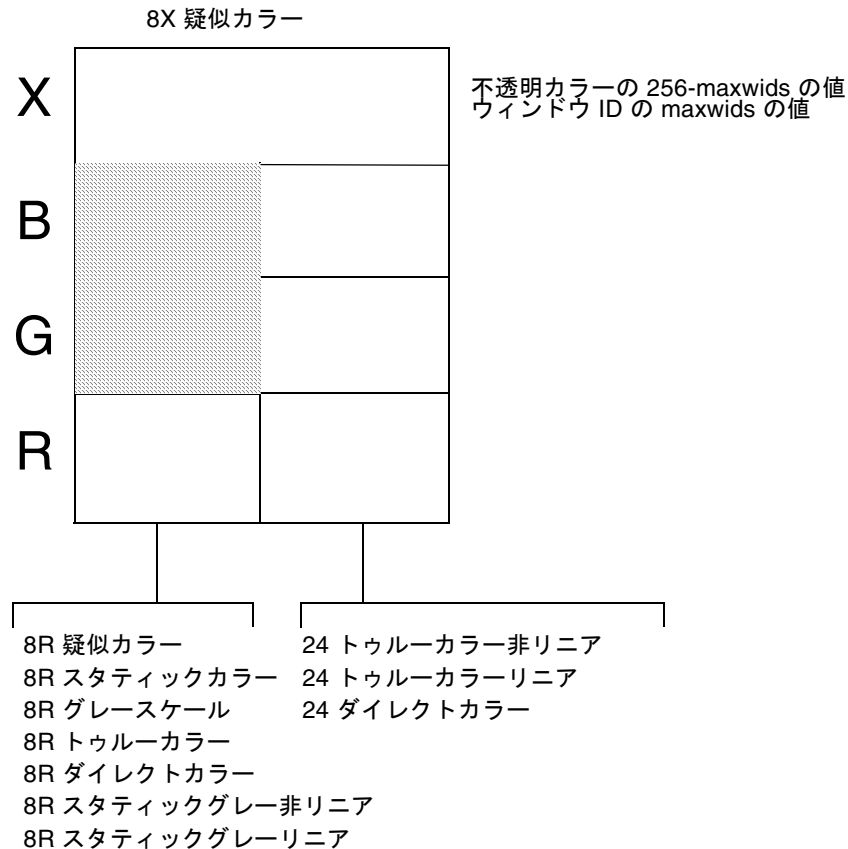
8X 疑似カラー

X

B

G

R

不透明カラーの 256-maxwids の値
ウィンドウ ID の maxwids の値

8R 疑似カラー
8R スタティックカラー
8R グレースケール
8R トゥルーカラー
8R ダイレクトカラー
8R スタティックグレー非リニア
8R スタティックグレーリニア

24 トゥルーカラー非リニア
24 トゥルーカラーリニア
24 ダイレクトカラー